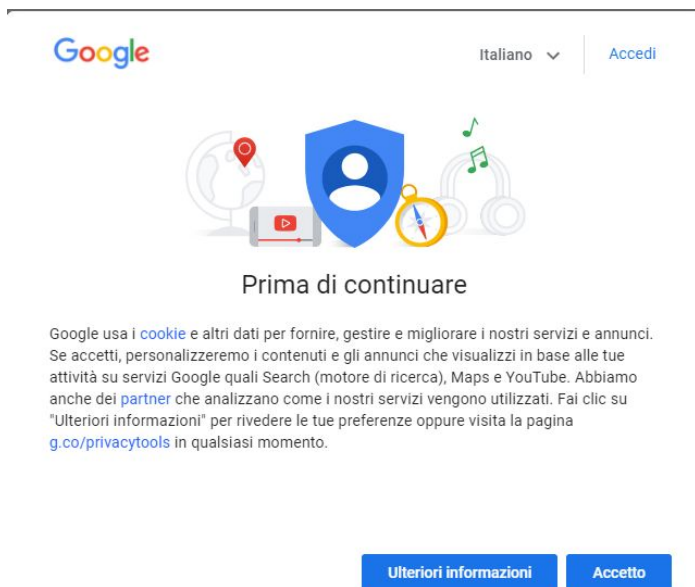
Google

Italiano

Accedi

Prima di continuare

Google usa i cookie e altri dati per fornire, gestire e migliorare i nostri servizi e annunci. Se accetti, personalizzeremo i contenuti e gli annunci che visualizzi in base alle tue attività su servizi Google quali Search (motore di ricerca), Maps e YouTube. Abbiamo anche dei partner che analizzano come i nostri servizi vengono utilizzati. Fai clic su "Ulteriori informazioni" per rivedere le tue preferenze oppure visita la pagina g.co/privacytools in qualsiasi momento.

Ulteriori informazioni

Accetto